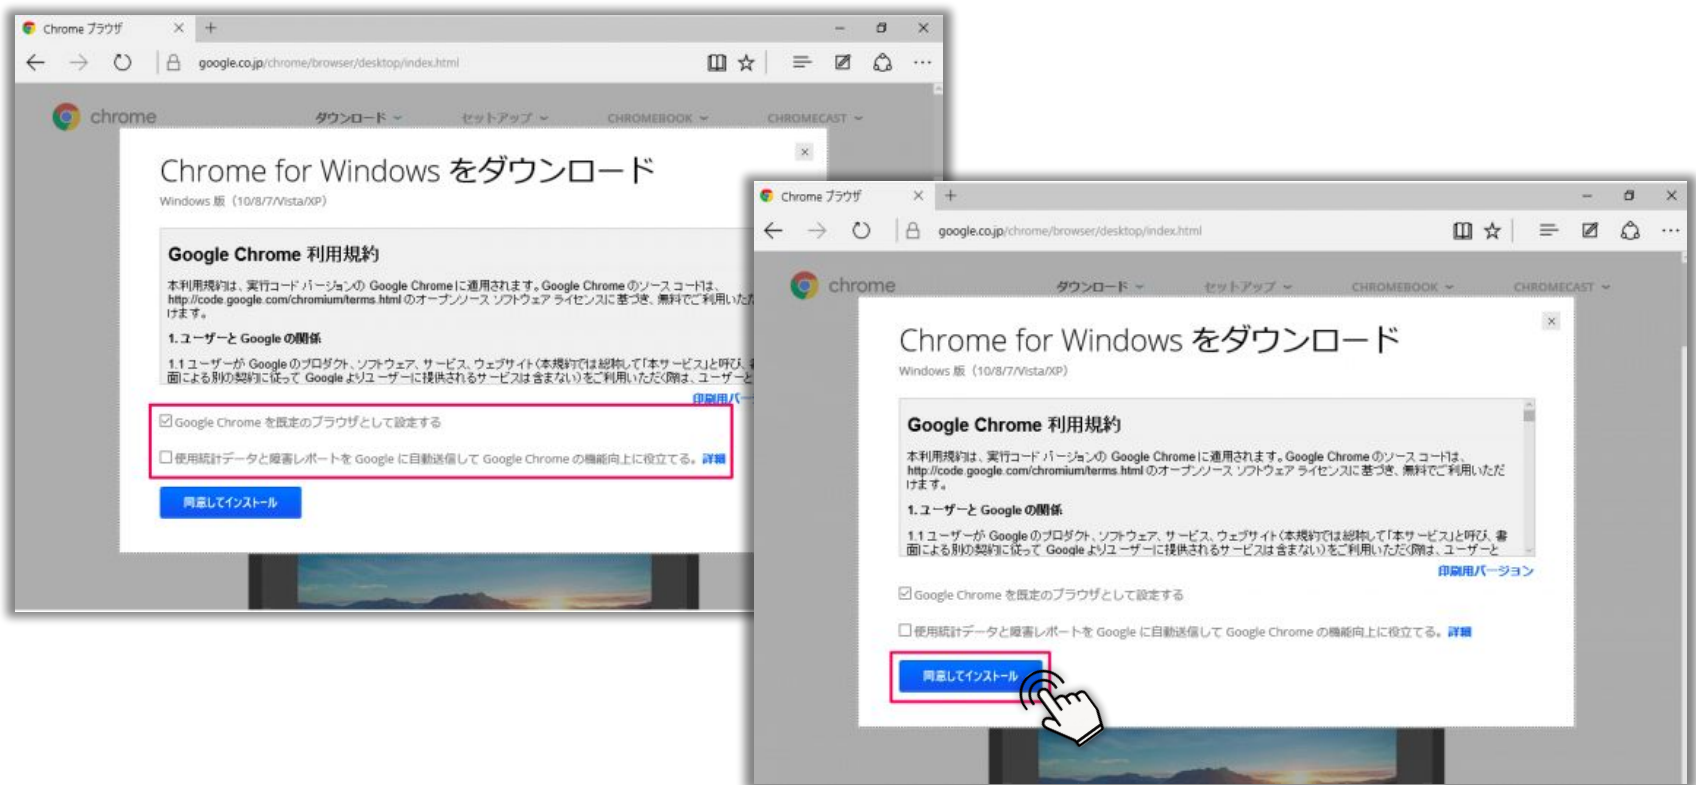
Chrome ブラウザ ×

google.co.jp/chrome/browser/desktop/index.html

chrome ダウンロード セットアップ CHROMEBOOK CHROMECAST

×

Chrome for Windows をダウンロード

Windows 版（10/8/7/Vista/XP）

Google Chrome 利用規約

本利用規約は、実行コード バージョンの Google Chrome に適用されます。Google Chrome のソース コードは、http://code.google.com/chromium/terms.html のオープンソース ソフトウェア ライセンスに基づき、無料でご利用いただけます。

1. ユーザーと Google の関係

1.1 ユーザーが Google のプロダクト、ソフトウェア、サービス、ウェブサイト（本規約では総称して「本サービス」と呼び、書面による別の契約に従って Google よりユーザーに提供されるサービスは含まない）をご利用いただく際は、ユーザーと

印刷用バ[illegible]

☑Google Chrome を既定のブラウザとして設定する

☐使用統計データと障害レポートを Google に自動送信して Google Chrome の機能向上に役立てる。詳細

同意してインストール

Chrome ブラウザ ×

google.co.jp/chrome/browser/desktop/index.html

chrome ダウンロード セットアップ CHROMEBOOK CHROMECAST

×

Chrome for Windows をダウンロード

Windows 版（10/8/7/Vista/XP）

Google Chrome 利用規約

本利用規約は、実行コード バージョンの Google Chrome に適用されます。Google Chrome のソース コードは、http://code.google.com/chromium/terms.html のオープンソース ソフトウェア ライセンスに基づき、無料でご利用いただけます。

1. ユーザーと Google の関係

1.1 ユーザーが Google のプロダクト、ソフトウェア、サービス、ウェブサイト（本規約では総称して「本サービス」と呼び、書面による別の契約に従って Google よりユーザーに提供されるサービスは含まない）をご利用いただく際は、ユーザーと

印刷用バージョン

☑Google Chrome を既定のブラウザとして設定する

☐使用統計データと障害レポートを Google に自動送信して Google Chrome の機能向上に役立てる。詳細

同意してインストール